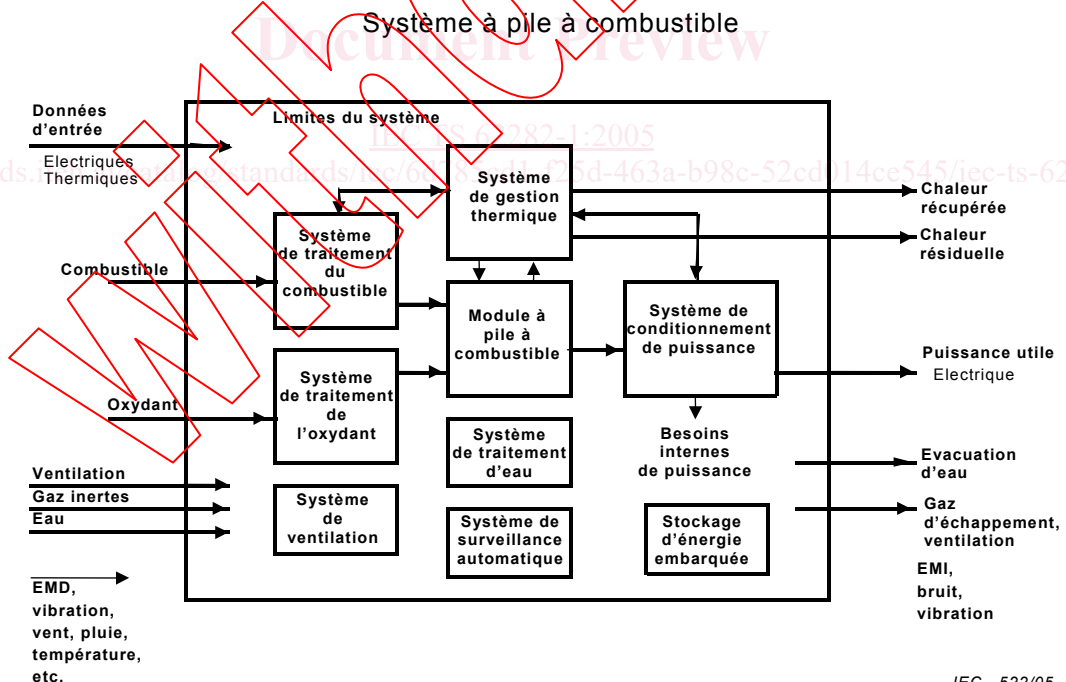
Système à pile à combustible

Document Preview

IEC TS 62282-1:2005

ds.iteh.ai/catalog/standards/iec/6d783... -f25d-463a-b98c-52cd014ce545/iec-ts-62

Withdrawn

Données d'entrée

Electriques
Thermiques

Limites du système

Système de gestion thermique

Chaleur récupérée

Chaleur résiduelle

Système de traitement du combustible

Combustible

Module à pile à combustible

Système de conditionnement de puissance

Système de traitement de l'oxydant

Puissance utile
Electrique

Oxydant

Système de traitement d'eau

Besoins internes de puissance

Ventilation
Gaz inertes
Eau

Evacuation d'eau

Système de ventilation

Système de surveillance automatique

Stockage d'énergie embarquée

Gaz d'échappement, ventilation

EMD, vibration, vent, pluie, température, etc.

EMI, bruit, vibration

IEC 533/05